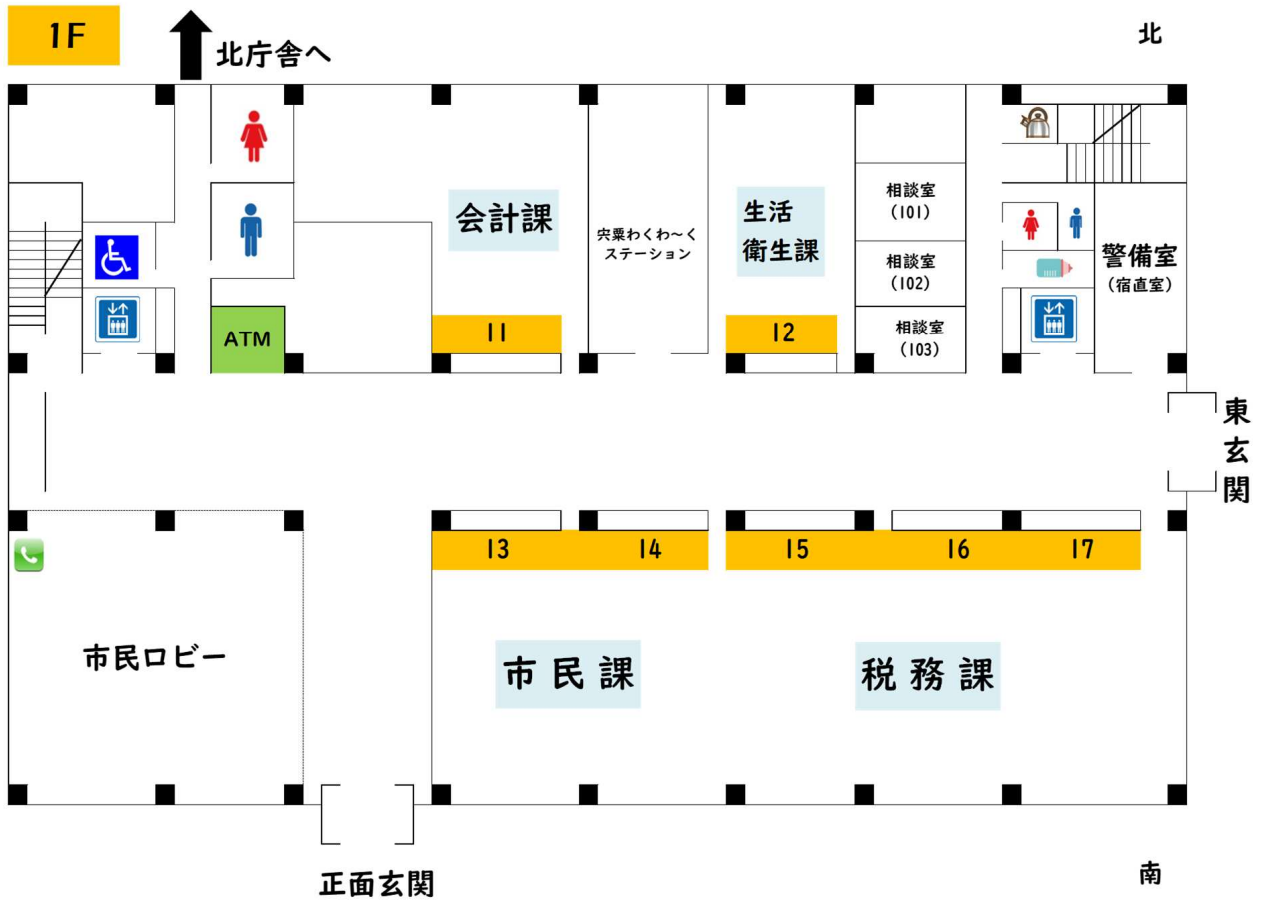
1F

北庁舎へ

北

会計課

宍粟わくわ～くステーション

生活衛生課

相談室
(101)

相談室
(102)

相談室
(103)

警備室
(宿直室)

ATM

11

12

東玄関

13

14

15

16

17

市民ロビー

市民課

税務課

正面玄関

南